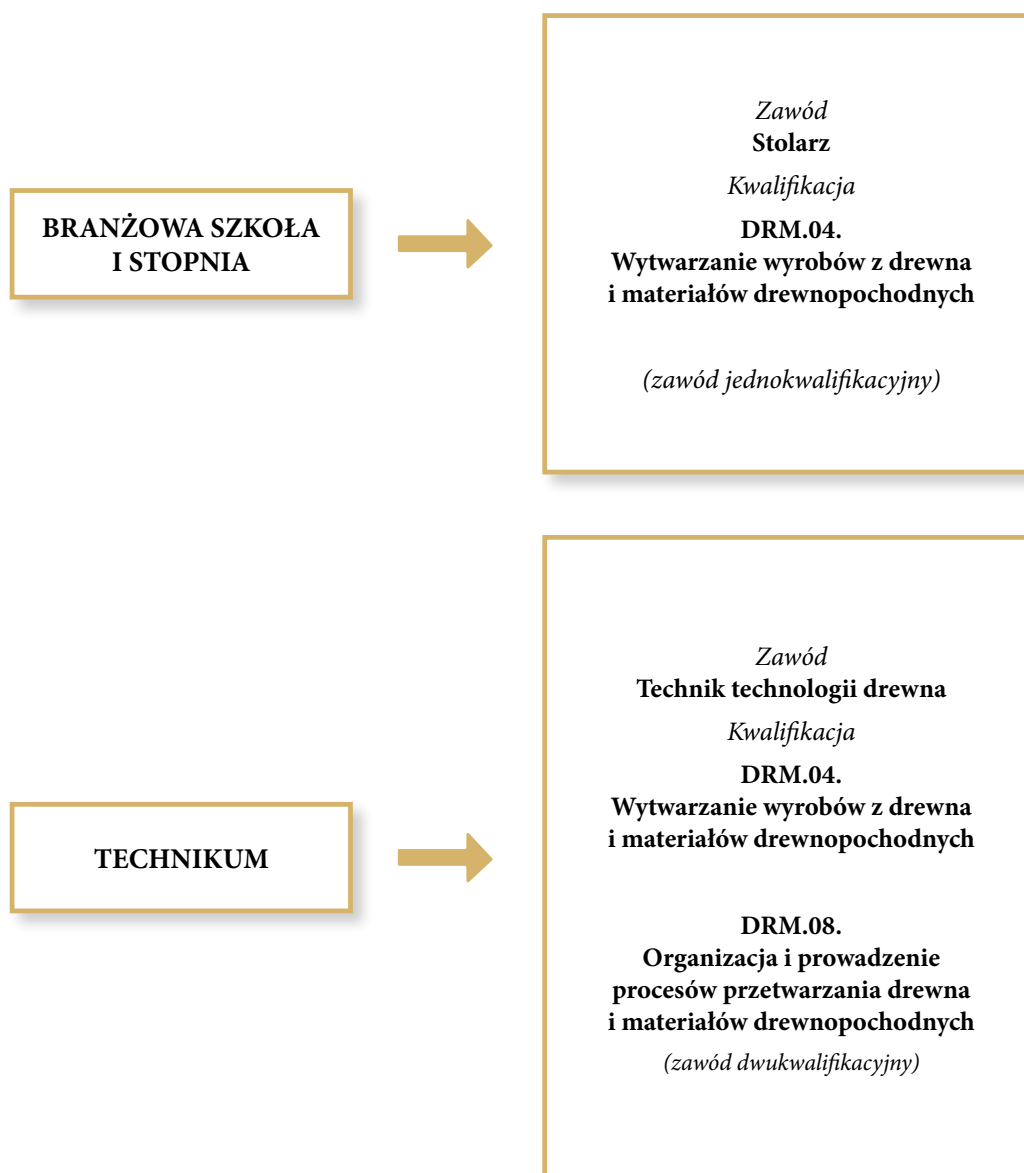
BRANŻOWA SZKOŁA I STOPNIA

Zawód
Stolarz

Kwalifikacja

DRM.04.
Wytwarzanie wyrobów z drewna i materiałów drewnopochodnych

(zawód jednokwalifikacyjny)

TECHNIKUM

Zawód
Technik technologii drewna

Kwalifikacja

DRM.04.
Wytwarzanie wyrobów z drewna i materiałów drewnopochodnych

DRM.08.
Organizacja i prowadzenie procesów przetwarzania drewna i materiałów drewnopochodnych

(zawód dwukwalifikacyjny)